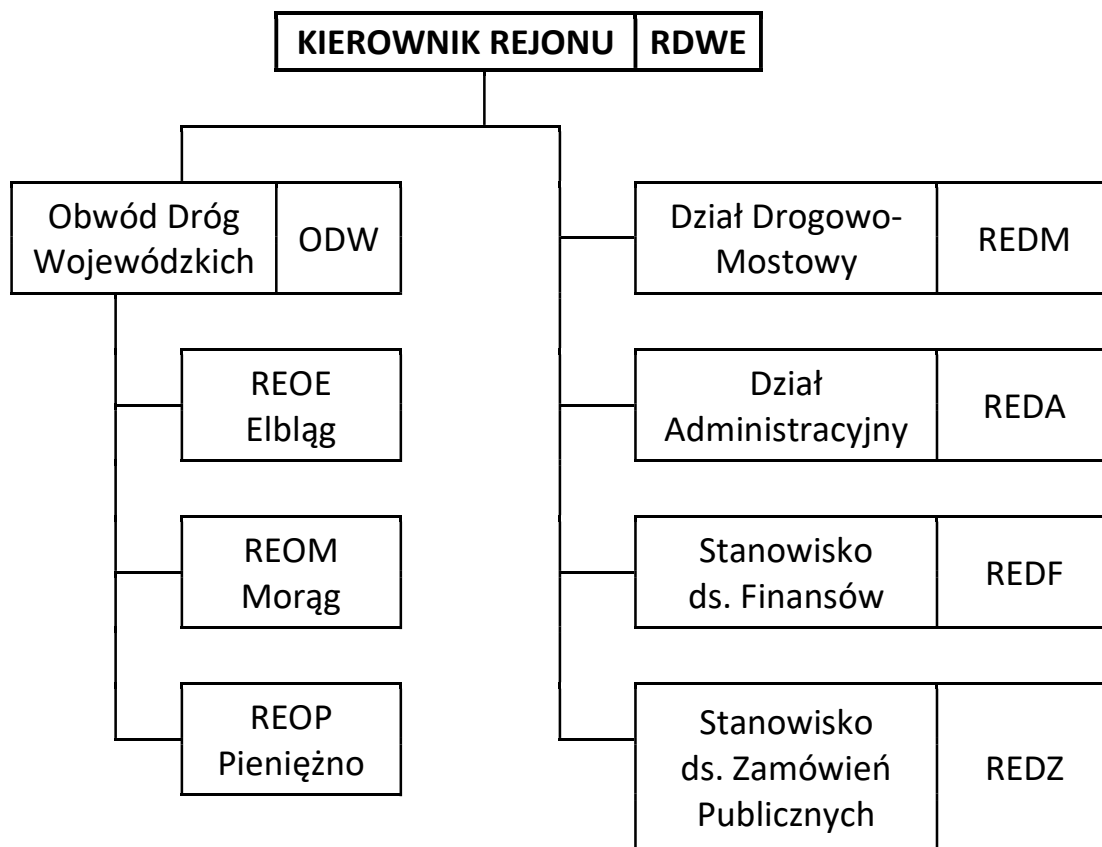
KIEROWNIK REJONU | RDWE

Obwód Dróg Wojewódzkich | ODW

REOE Elbląg

REOM Morąg

REOP Pieniężno

Dział Drogowo-Mostowy | REDM

Dział Administracyjny | REDA

Stanowisko ds. Finansów | REDF

Stanowisko ds. Zamówień Publicznych | REDZ